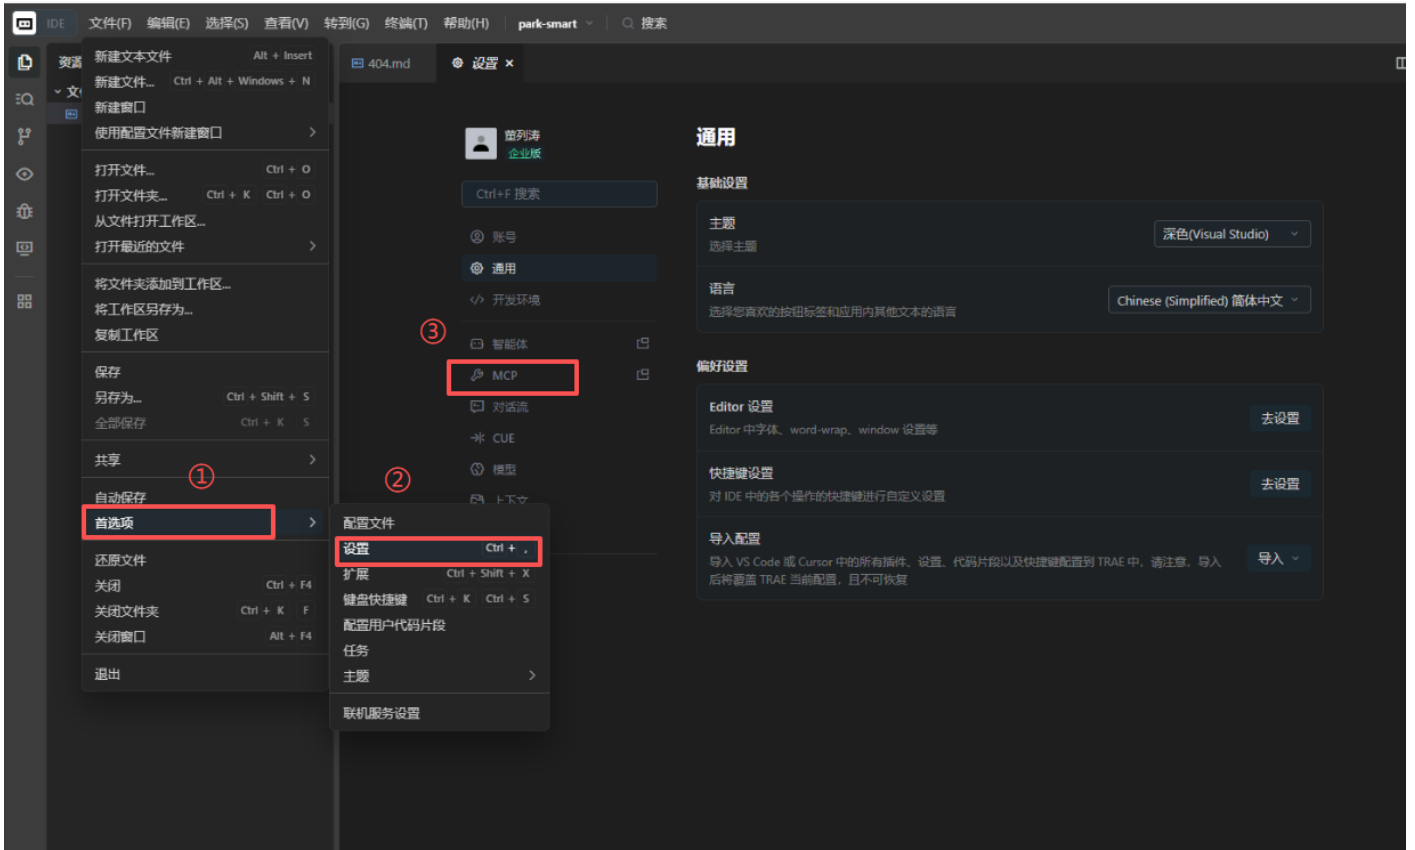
IDE 文件(F) 编辑(E) 选择(S) 查看(V) 转到(G) 终端(T) 帮助(H) park-smart 搜索

资源
文

新建文本文件 Alt + Insert
新建文件... Ctrl + Alt + Windows + N
新建窗口
使用配置文件新建窗口
打开文件... Ctrl + O
打开文件夹... Ctrl + K Ctrl + O
从文件打开工作区...
打开最近的文件
将文件夹添加到工作区...
将工作区另存为...
复制工作区
保存
另存为... Ctrl + Shift + S
全部保存 Ctrl + K S
共享
自动保存
首选项
还原文件
关闭 Ctrl + F4
关闭文件夹 Ctrl + K F
关闭窗口 Alt + F4
退出

①
②
③

配置文件
设置 Ctrl + ,
扩展 Ctrl + Shift + X
键盘快捷键 Ctrl + K Ctrl + S
配置用户代码片段
任务
主题
联机服务设置

404.md 设置 ×

蕾列涛
企业版
Ctrl+F 搜索
账号
通用
开发环境
智能体
MCP
对话流
CUE
模型
上下文

通用
基础设置
主题
选择主题
深色(Visual Studio)
语言
选择您喜欢的按钮标签和应用内其他文本的语言
Chinese (Simplified) 简体中文
偏好设置
Editor 设置
Editor 中字体、word-wrap、window 设置等
去设置
快捷键设置
对 IDE 中的各个操作的快捷键进行自定义设置
去设置
导入配置
导入 VS Code 或 Cursor 中的所有插件、设置、代码片段以及快捷键配置到 TRAE 中。请注意，导入后将覆盖 TRAE 当前配置，且不可恢复
导入